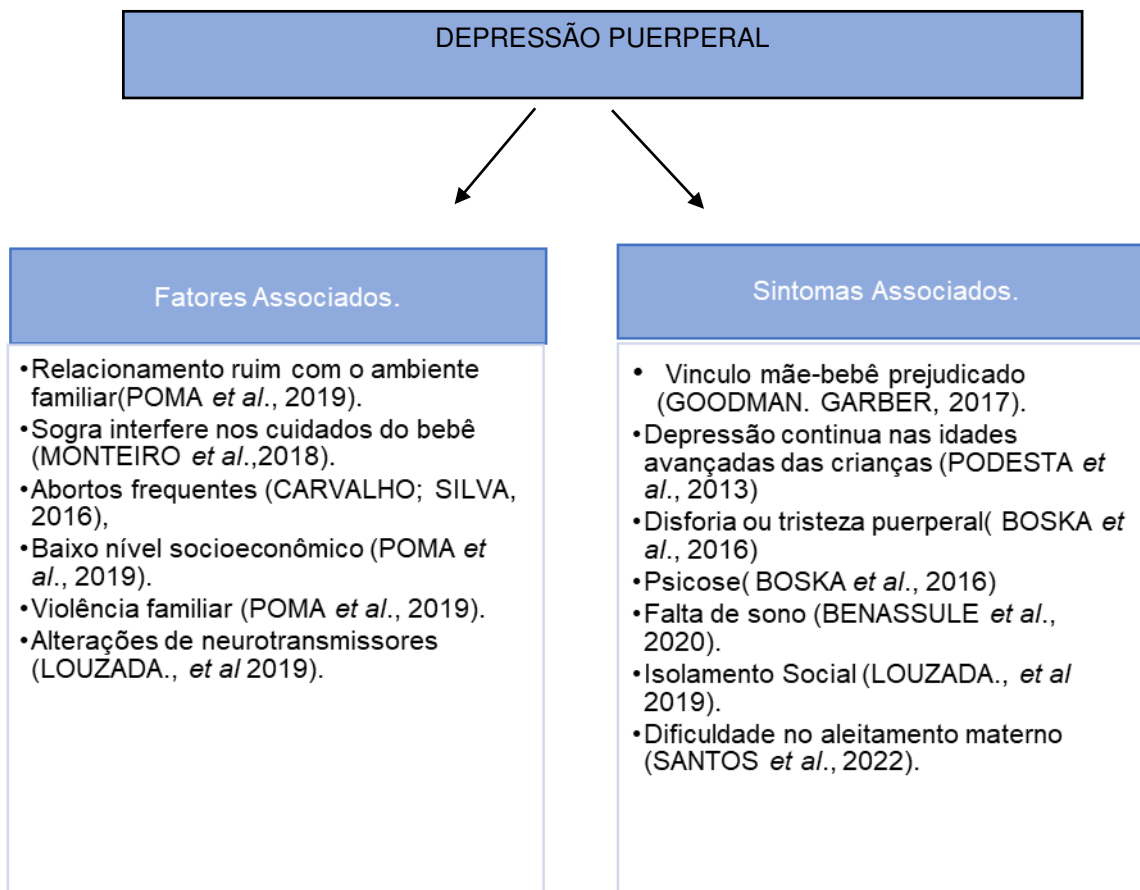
DEPRESSÃO PUERPERAL

Fatores Associados.

•Relacionamento ruim com o ambiente familiar(POMA *et al*., 2019).
•Sogra interfere nos cuidados do bebê (MONTEIRO *et al*.,2018).
•Abortos frequentes (CARVALHO; SILVA, 2016),
•Baixo nível socioeconômico (POMA *et al*., 2019).
•Violência familiar (POMA *et al*., 2019).
•Alterações de neurotransmissores (LOUZADA., *et al* 2019).

Sintomas Associados.

• Vinculo mãe-bebê prejudicado (GOODMAN. GARBER, 2017).
•Depressão continua nas idades avançadas das crianças (PODESTA *et al*., 2013)
•Disforia ou tristeza puerperal( BOSKA *et al*., 2016)
•Psicose( BOSKA *et al*., 2016)
•Falta de sono (BENASSULE *et al*., 2020).
•Isolamento Social (LOUZADA., *et al* 2019).
•Dificuldade no aleitamento materno (SANTOS *et al*., 2022).